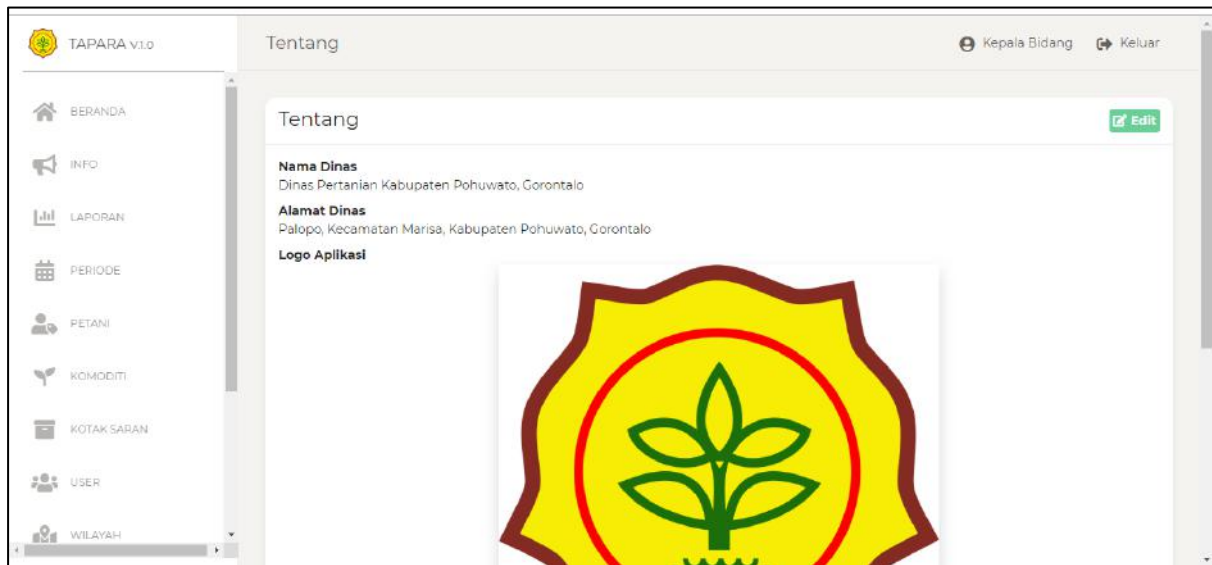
TAPARA v.1.0

BERANDA

INFO

LAPORAN

PERIODE

PETANI

KOMODITI

KOTAK SARAN

USER

WILAYAH

Tentang

Kepala Bidang Keluar

Tentang

Edit

Nama Dinas
Dinas Pertanian Kabupaten Pohuwato, Gorontalo

Alamat Dinas
Palopo, Kecamatan Marisa, Kabupaten Pohuwato, Gorontalo

Logo Aplikasi